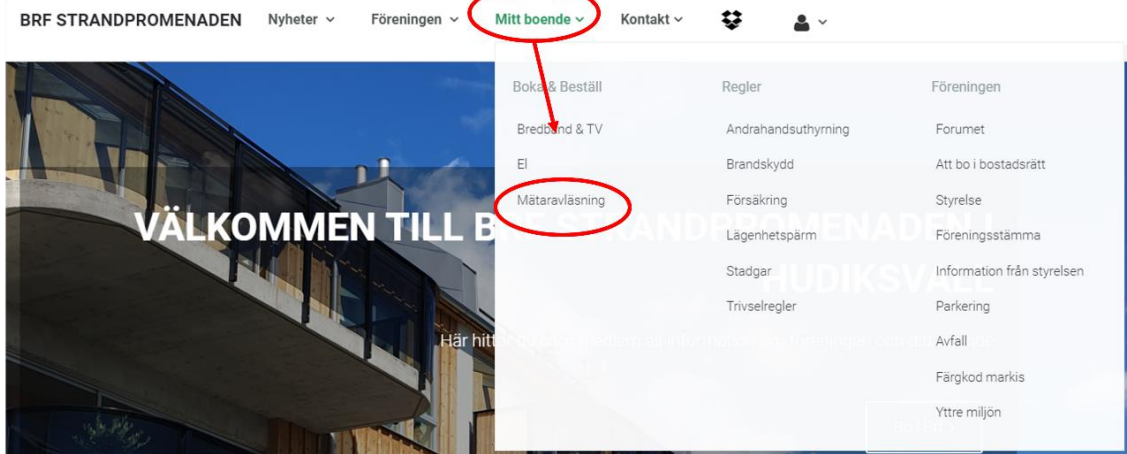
BRF STRANDPROMENADEN Nyheter ⌄ Föreningen ⌄ Mitt boende ⌄ Kontakt ⌄

Boka & Beställ
Bredband & TV
El
Mätaravläsning

Regler
Andrahandsuthyrning
Brandskydd
Försäkring
Lägenhetspärm
Stadgar
Trivselregler

Föreningen
Forumet
Att bo i bostadsrätt
Styrelse
Föreningsstämma
Information från styrelsen
Parkering
Avfall
Färgkod markis
Yttre miljön

VÄLKOMMEN TILL B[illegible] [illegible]ENADEN I
HUDIKSVALL

Här hitt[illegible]